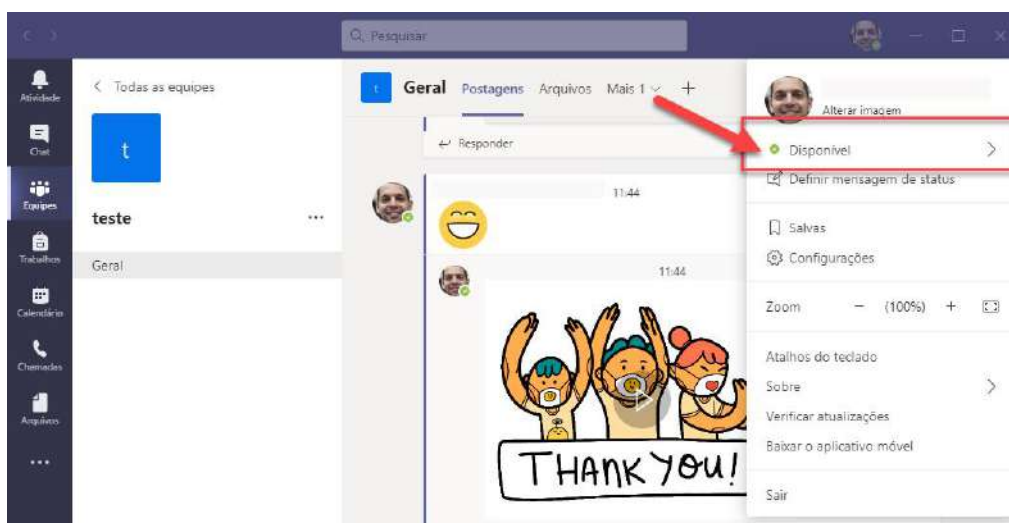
Pesquisar

Atividade
Chat
Equipes
Trabalhos
Calendário
Chamadas
Arquivos
...

< Todas as equipes

t

teste ...

Geral

t Geral Postagens Arquivos Mais 1 +

Responder

11:44

11:44

THANK YOU!

Alterar imagem

Disponível >

Definir mensagem de status

Salvas

Configurações

Zoom − (100%) +

Atalhos do teclado

Sobre >

Verificar atualizações

Baixar o aplicativo móvel

Sair